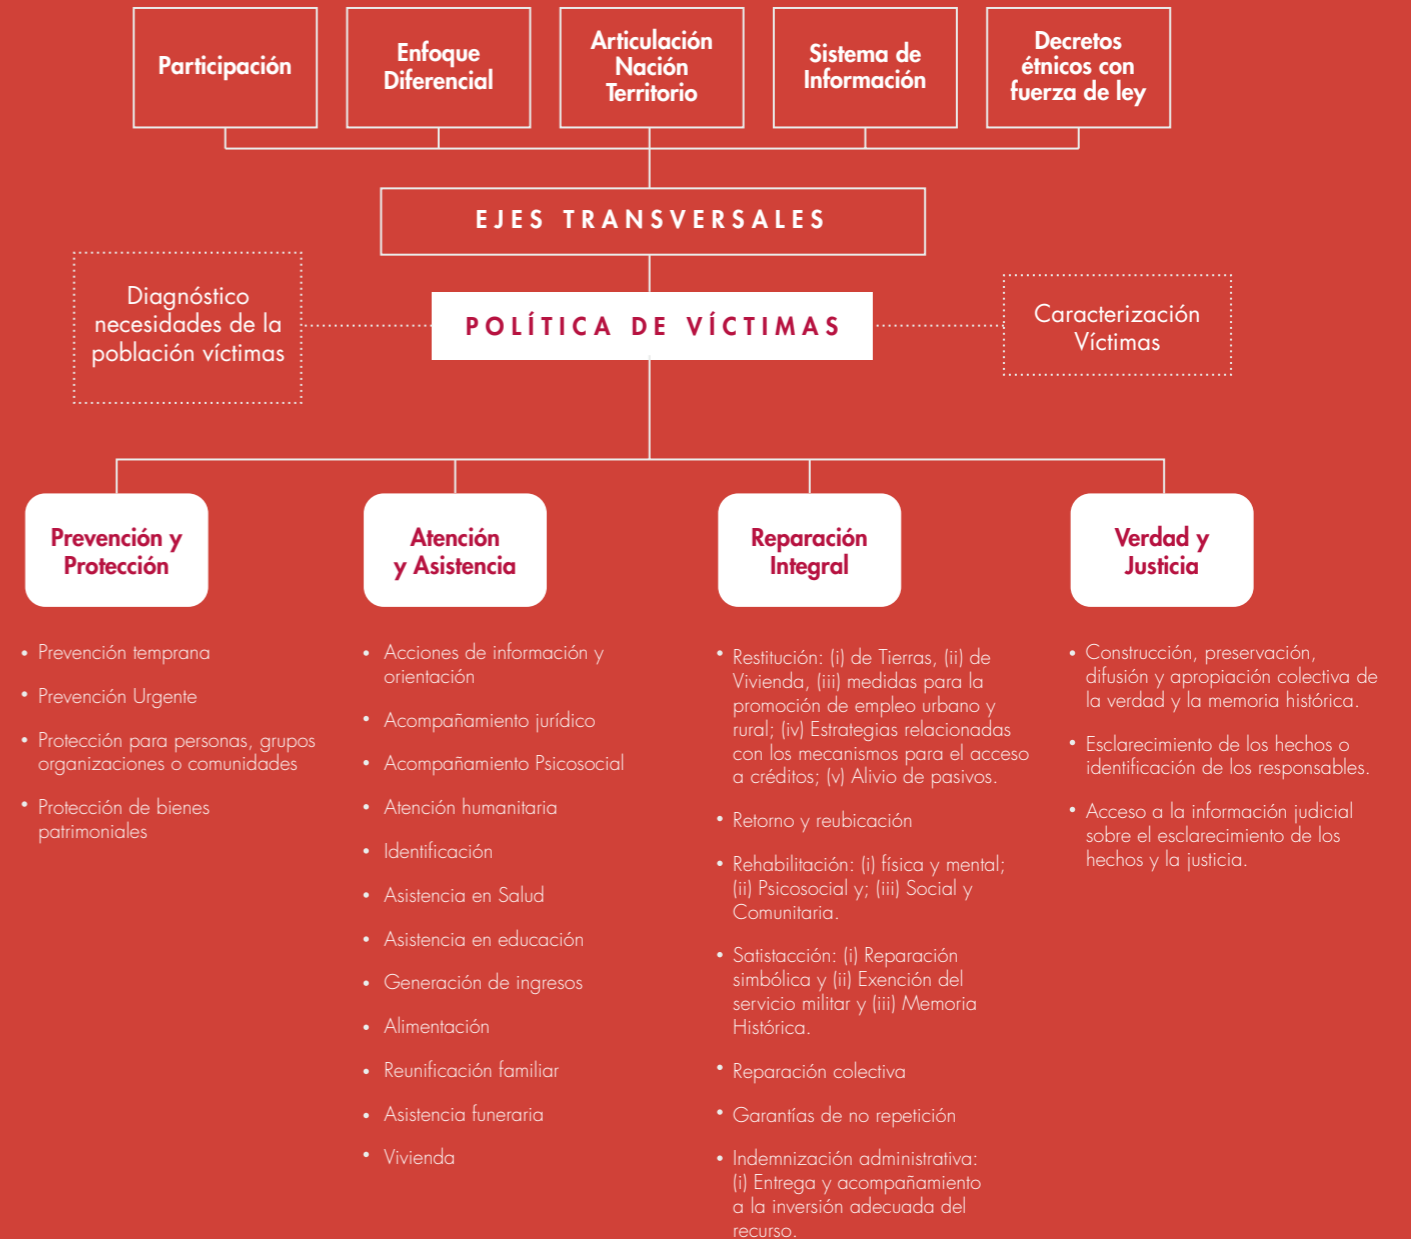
Participación

Enfoque Diferencial

Articulación Nación Territorio

Sistema de Información

Decretos étnicos con fuerza de ley

EJES TRANSVERSALES

Diagnóstico necesidades de la población víctimas

POLÍTICA DE VÍCTIMAS

Caracterización Víctimas

Prevención y Protección

Atención y Asistencia

Reparación Integral

Verdad y Justicia

• Prevención temprana
• Prevención Urgente
• Protección para personas, grupos organizaciones o comunidades
• Protección de bienes patrimoniales

• Acciones de información y orientación
• Acompañamiento jurídico
• Acompañamiento Psicosocial
• Atención humanitaria
• Identificación
• Asistencia en Salud
• Asistencia en educación
• Generación de ingresos
• Alimentación
• Reunificación familiar
• Asistencia funeraria
• Vivienda

• Restitución: (i) de Tierras, (ii) de Vivienda, (iii) medidas para la promoción de empleo urbano y rural; (iv) Estrategias relacionadas con los mecanismos para el acceso a créditos; (v) Alivio de pasivos.
• Retorno y reubicación
• Rehabilitación: (i) física y mental; (ii) Psicosocial y; (iii) Social y Comunitaria.
• Satisfacción: (i) Reparación simbólica y (ii) Exención del servicio militar y (iii) Memoria Histórica.
• Reparación colectiva
• Garantías de no repetición
• Indemnización administrativa: (i) Entrega y acompañamiento a la inversión adecuada del recurso.

• Construcción, preservación, difusión y apropiación colectiva de la verdad y la memoria histórica.
• Esclarecimiento de los hechos o identificación de los responsables.
• Acceso a la información judicial sobre el esclarecimiento de los hechos y la justicia.